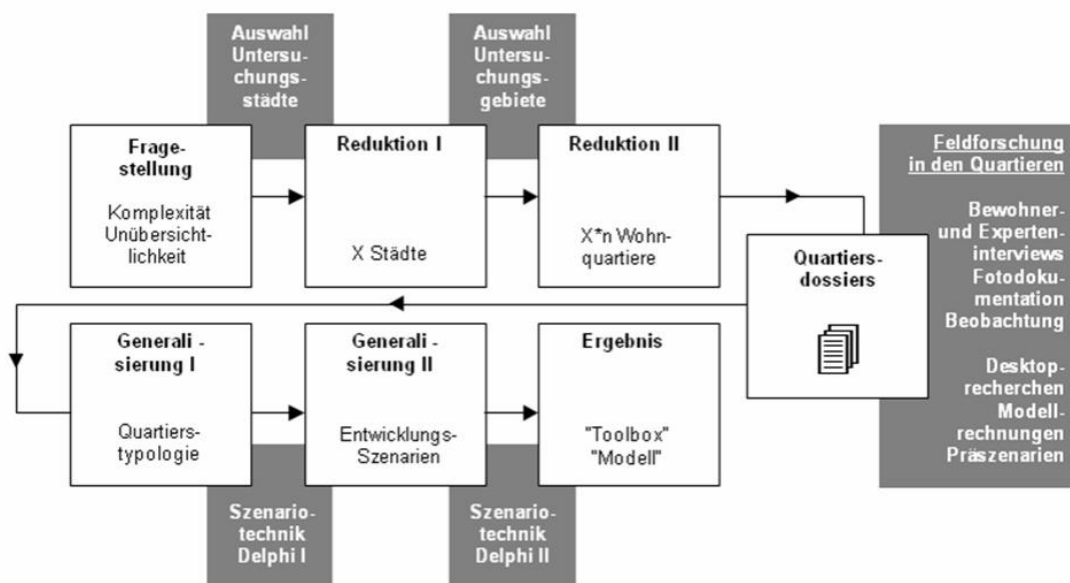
Auswahl Untersuchungsstädte

Auswahl Untersuchungsgebiete

Fragestellung

Komplexität Unübersichtlichkeit

Reduktion I

X Städte

Reduktion II

X*n Wohnquartiere

Feldforschung in den Quartieren

Bewohner- und Experteninterviews Fotodokumentation Beobachtung

Desktoprecherchen Modellrechnungen Präszenarien

Quartiersdossiers

Generalisierung I

Quartierstypologie

Generalisierung II

Entwicklungs-Szenarien

Ergebnis

"Toolbox" "Modell"

Szenariotechnik Delphi I

Szenariotechnik Delphi II